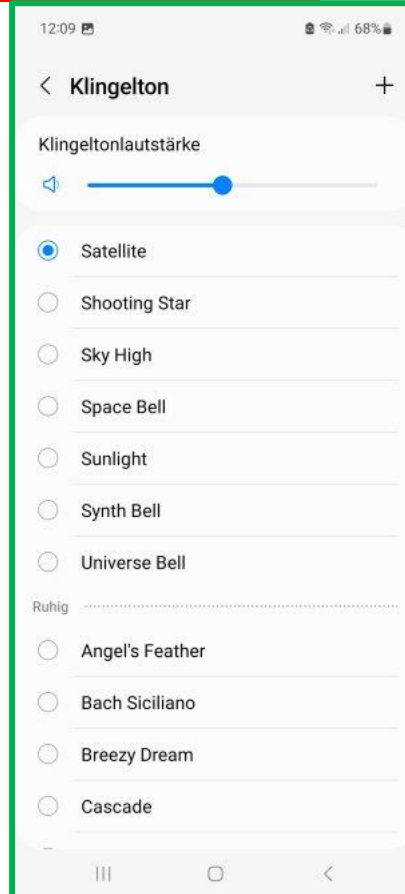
12:09

68%

<

Klingelton

+

Klingeltonlautstärke

Satellite

Shooting Star

Sky High

Space Bell

Sunlight

Synth Bell

Universe Bell

Ruhig

Angel's Feather

Bach Siciliano

Breezy Dream

Cascade

|||

<